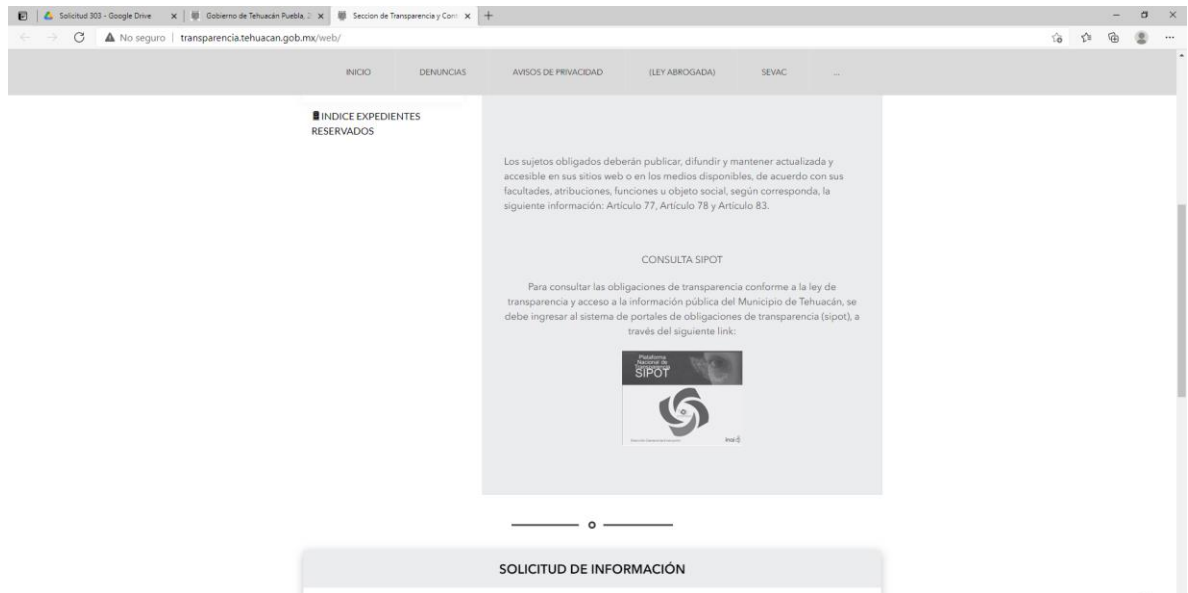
Solicitud 303 - Google Drive | Gobierno de Tehuacán Puebla | Seccion de Transparencia y Con

No seguro | transparencia.tehuacan.gob.mx/web/

INICIO DENUNCIAS AVISOS DE PRIVACIDAD (LEY ABROGADA) SEVAC ...

INDICE EXPEDIENTES RESERVADOS

Los sujetos obligados deberán publicar, difundir y mantener actualizada y accesible en sus sitios web o en los medios disponibles, de acuerdo con sus facultades, atribuciones, funciones u objeto social, según corresponda, la siguiente información: Artículo 77, Artículo 78 y Artículo 83.

CONSULTA SIPOT

Para consultar las obligaciones de transparencia conforme a la ley de transparencia y acceso a la información pública del Municipio de Tehuacán, se debe ingresar al sistema de portales de obligaciones de transparencia (sipot), a través del siguiente link:

Plataforma Nacional de Transparencia SIPOT

inai

SOLICITUD DE INFORMACIÓN